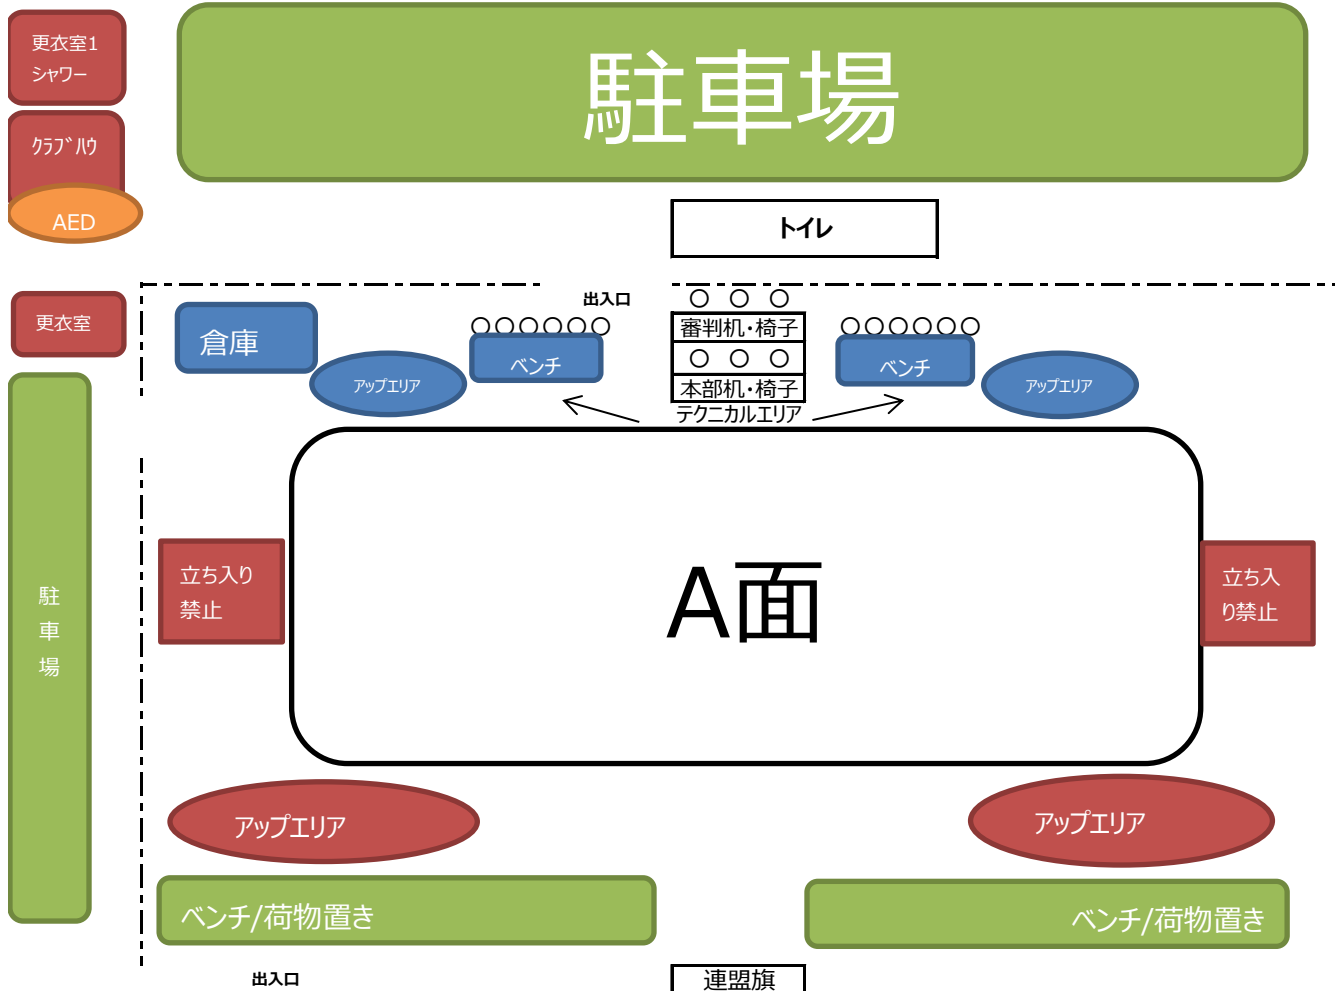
更衣室1
シャワー

ｸﾗﾌﾞﾊｳ

AED

駐車場

トイレ

更衣室

倉庫

出入口

○ ○ ○

審判机・椅子

○ ○ ○

本部机・椅子

テクニカルエリア

○○○○○○

ベンチ

アップエリア

○○○○○○

ベンチ

アップエリア

駐
車
場

立ち入り
禁止

A面

立ち入
り禁止

アップエリア

アップエリア

ベンチ/荷物置き

ベンチ/荷物置き

出入口

連盟旗